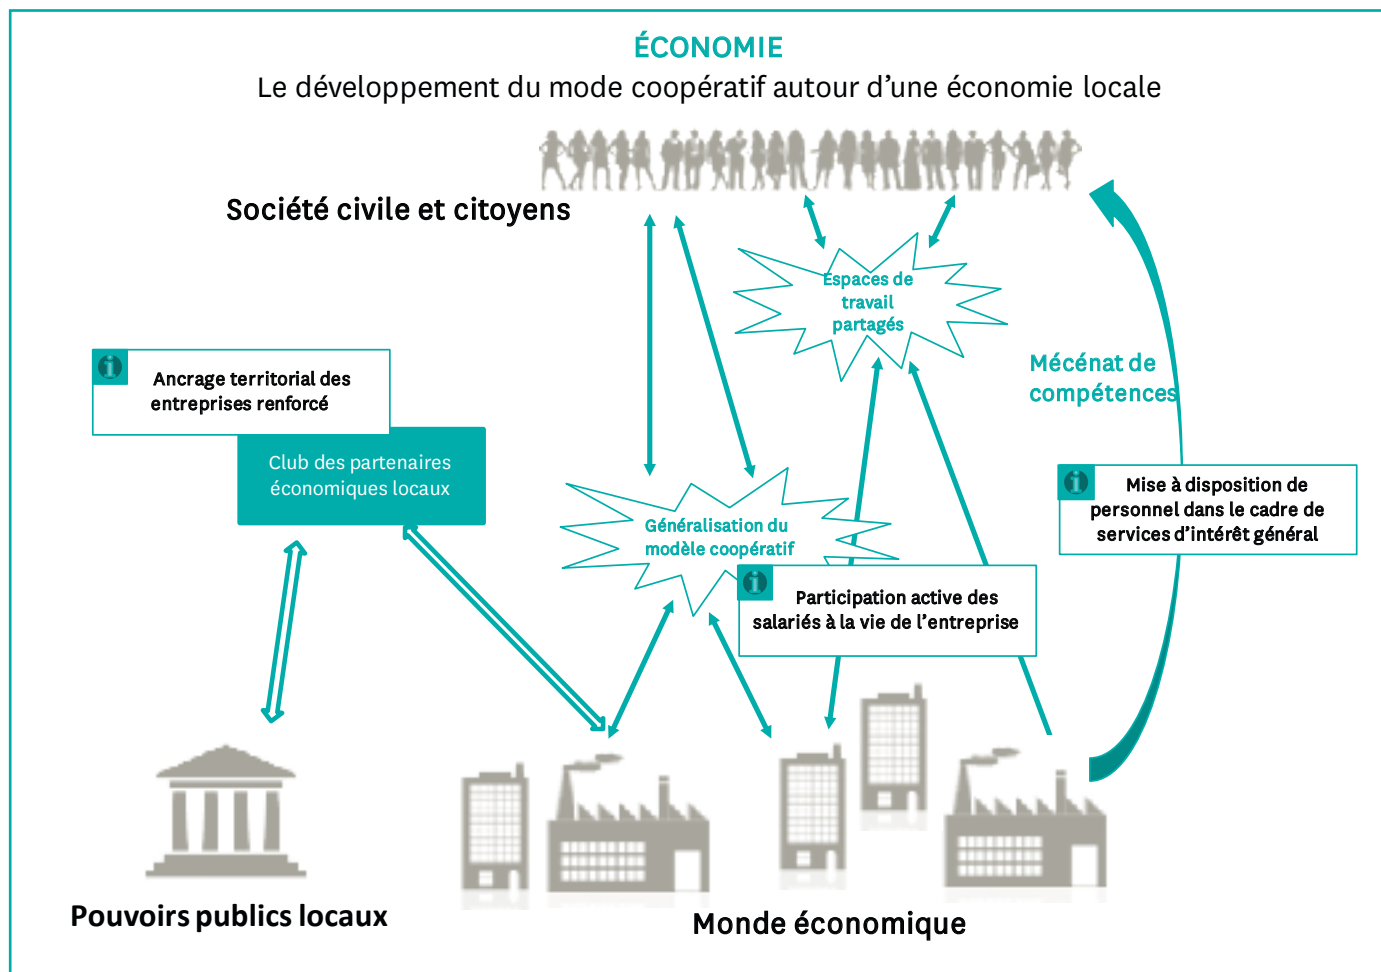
ÉCONOMIE
Le développement du mode coopératif autour d'une économie locale

Société civile et citoyens

Espaces de travail partagés

Mécénat de compétences

Ancrage territorial des entreprises renforcé

Club des partenaires économiques locaux

Généralisation du modèle coopératif

Mise à disposition de personnel dans le cadre de services d'intérêt général

Participation active des salariés à la vie de l'entreprise

Pouvoirs publics locaux

Monde économique